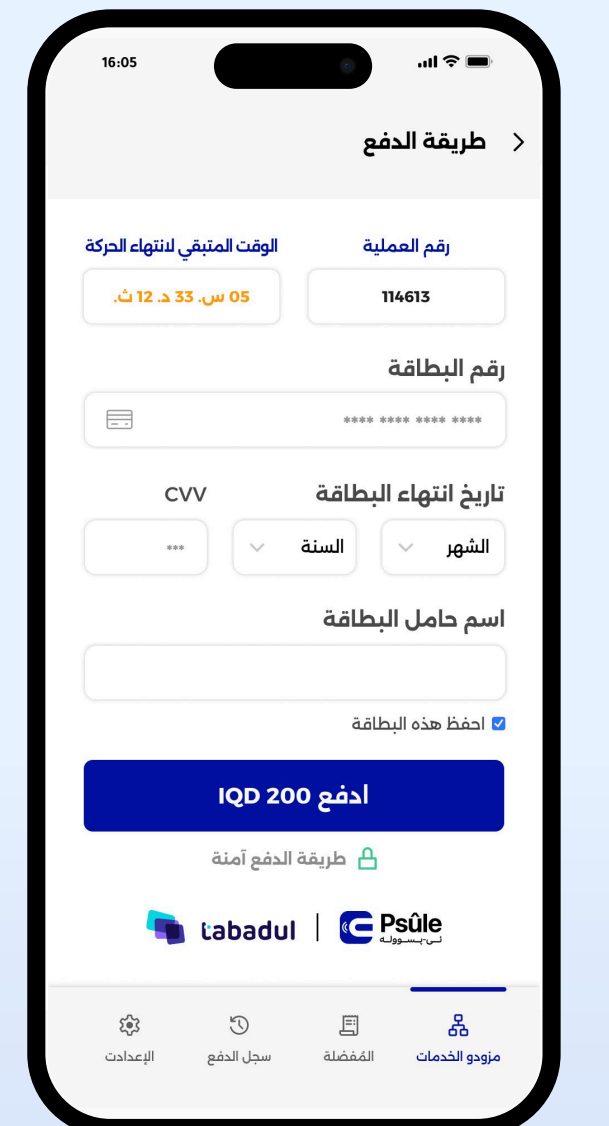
16:05

طريقة الدفع

رقم العملية
114613

الوقت المتبقي لانتهاء الحركة
05 س. 33 د. 12 ث.

رقم البطاقة
**** **** **** ****

تاريخ انتهاء البطاقة
الشهر
السنة

CVV
***

اسم حامل البطاقة

احفظ هذه البطاقة

ادفع IQD 200

طريقة الدفع آمنة

tabadul | Psûle
بي-يسوولة

مزودو الخدمات
المفضلة
سجل الدفع
الإعدادت